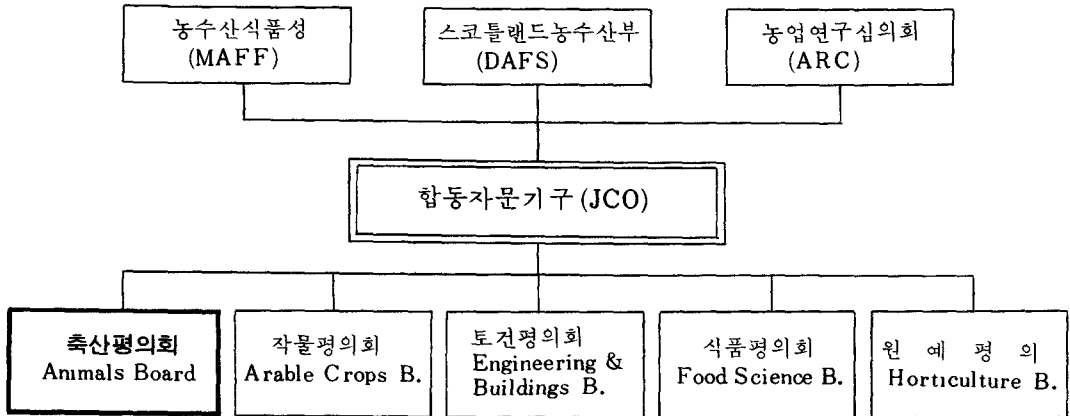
농수산식품성
(MAFF)

스코틀랜드농수산부
(DAFS)

농업연구심의회
(ARC)

합동자문기구 (JCO)

축산평의회
Animals Board

작물평의회
Arable Crops B.

토건평의회
Engineering & Buildings B.

식품평의회
Food Science B.

원 예 평 의
Horticulture B.